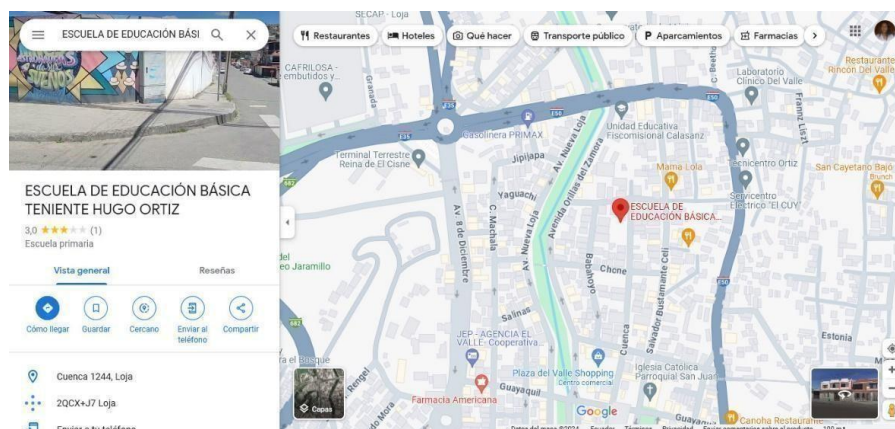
ESCUELA DE EDUCACIÓN BÁSI

ESCUELA DE EDUCACIÓN BÁSICA TENIENTE HUGO ORTIZ
3,0 ★★★★★ (1)
Escuela primaria

Vista general
Reseñas

Cómo llegar
Guardar
Cercano
Enviar al teléfono
Compartir

Cuenca 1244, Loja
2QCX+J7 Loja
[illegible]

Restaurantes
Hoteles
Qué hacer
Transporte público
Aparcamientos
Farmacias

SECAP - Loja
CAFRILOSA - embutidos y...
Granada
E35
Gasolinera PRIMAX
Terminal Terrestre Reina de El Cisne
Jipijapa
Av. Nueva Loja
Unidad Educativa Fiscomisional Calasanz
Laboratorio Clínico Del Valle
Restaurante Rincón Del Valle
Mama Lola
Comercial Ortiz
San Cayetano Bajo
Servicentro Eléctrico "EL CUY"
Yaguachi
Av. 8 de Diciembre
C. Machala
Avenida Orillas del Zamora
ESCUELA DE EDUCACIÓN BÁSICA...
Franz Liszt
E50
Babahoyo
Chone
Salvador Bustamante Celi
Cuenca
Salinas
Estonia
JEP - AGENCIA EL VALLE - Cooperativa...
Plaza del Valle Shopping Centro comercial
Iglesia Católica Parroquial San Juan
Guayaquil
Farmacia Americana
Rengel
Capas
Google
Canoha Restaurante
Brunch
eo Jaramillo
Datos del mapa ©2024